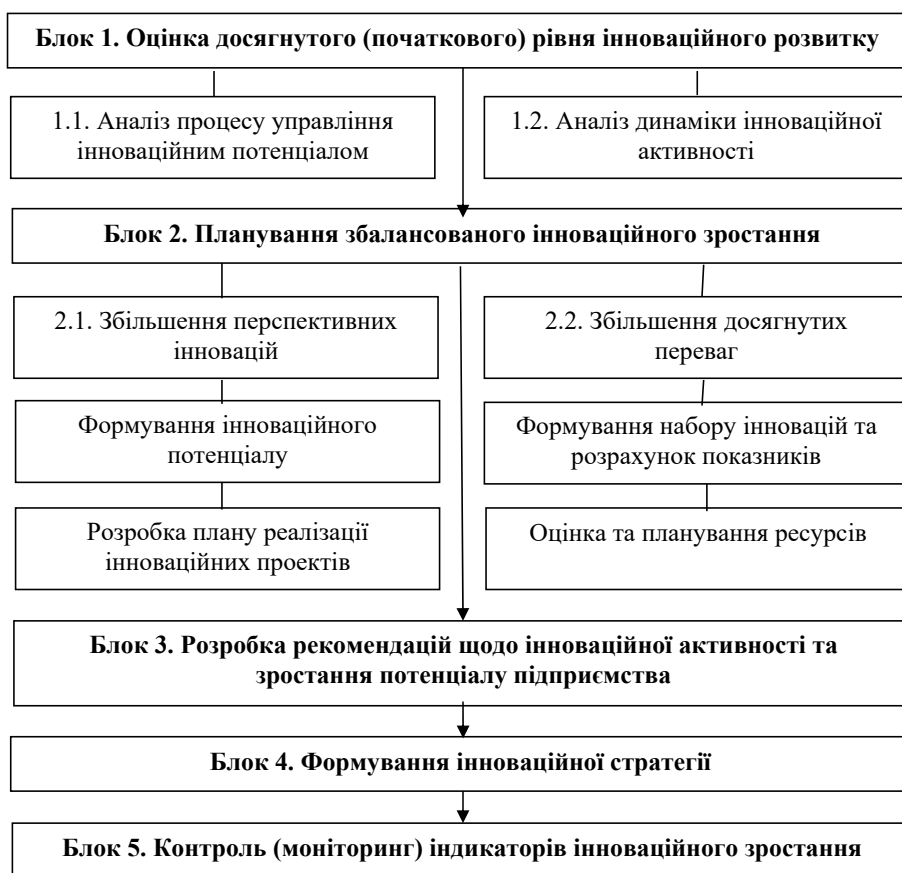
Блок 1. Оцінка досягнутого (початкового) рівня інноваційного розвитку

1.1. Аналіз процесу управління інноваційним потенціалом

1.2. Аналіз динаміки інноваційної активності

Блок 2. Планування збалансованого інноваційного зростання

2.1. Збільшення перспективних інновацій

Формування інноваційного потенціалу

Розробка плану реалізації інноваційних проектів

2.2. Збільшення досягнутих переваг

Формування набору інновацій та розрахунок показників

Оцінка та планування ресурсів

Блок 3. Розробка рекомендацій щодо інноваційної активності та зростання потенціалу підприємства

Блок 4. Формування інноваційної стратегії

Блок 5. Контроль (моніторинг) індикаторів інноваційного зростання